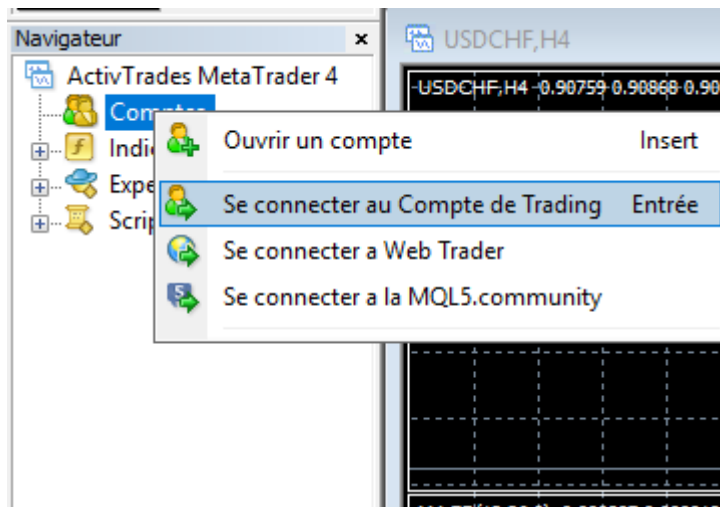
Navigateur ×

ActivTrades MetaTrader 4
Compte
Indi
Expe
Scrip

USDCHF,H4

USDCHF,H4 0.90759 0.90860 0.90

Ouvrir un compte Insert
Se connecter au Compte de Trading Entrée
Se connecter a Web Trader
Se connecter a la MQL5.community